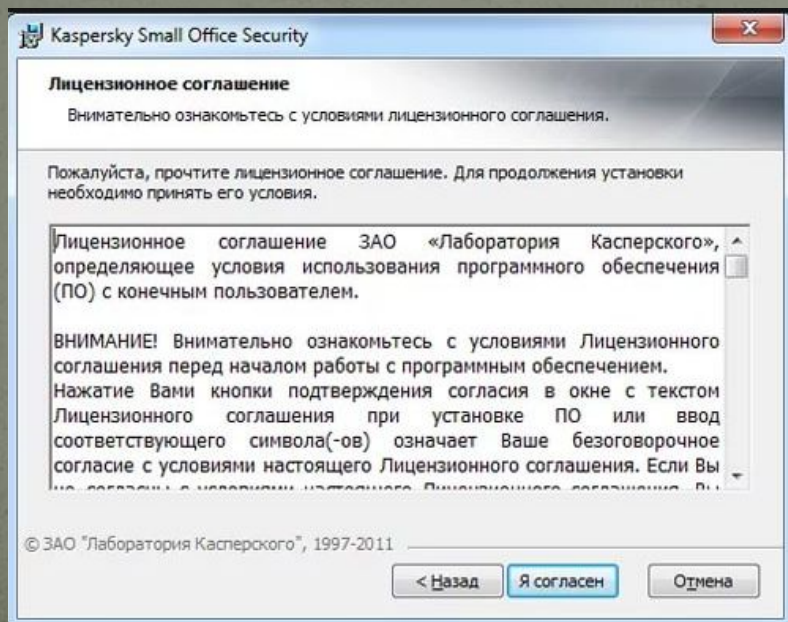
Kaspersky Small Office Security

Лицензионное соглашение

Внимательно ознакомьтесь с условиями лицензионного соглашения.

Пожалуйста, прочтите лицензионное соглашение. Для продолжения установки необходимо принять его условия.

Лицензионное соглашение ЗАО «Лаборатория Касперского», определяющее условия использования программного обеспечения (ПО) с конечным пользователем.

ВНИМАНИЕ! Внимательно ознакомьтесь с условиями Лицензионного соглашения перед началом работы с программным обеспечением. Нажатие Вами кнопки подтверждения согласия в окне с текстом Лицензионного соглашения при установке ПО или ввод соответствующего символа(-ов) означает Ваше безоговорочное согласие с условиями настоящего Лицензионного соглашения. Если Вы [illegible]

© ЗАО "Лаборатория Касперского", 1997-2011

< Назад

Я согласен

Отмена